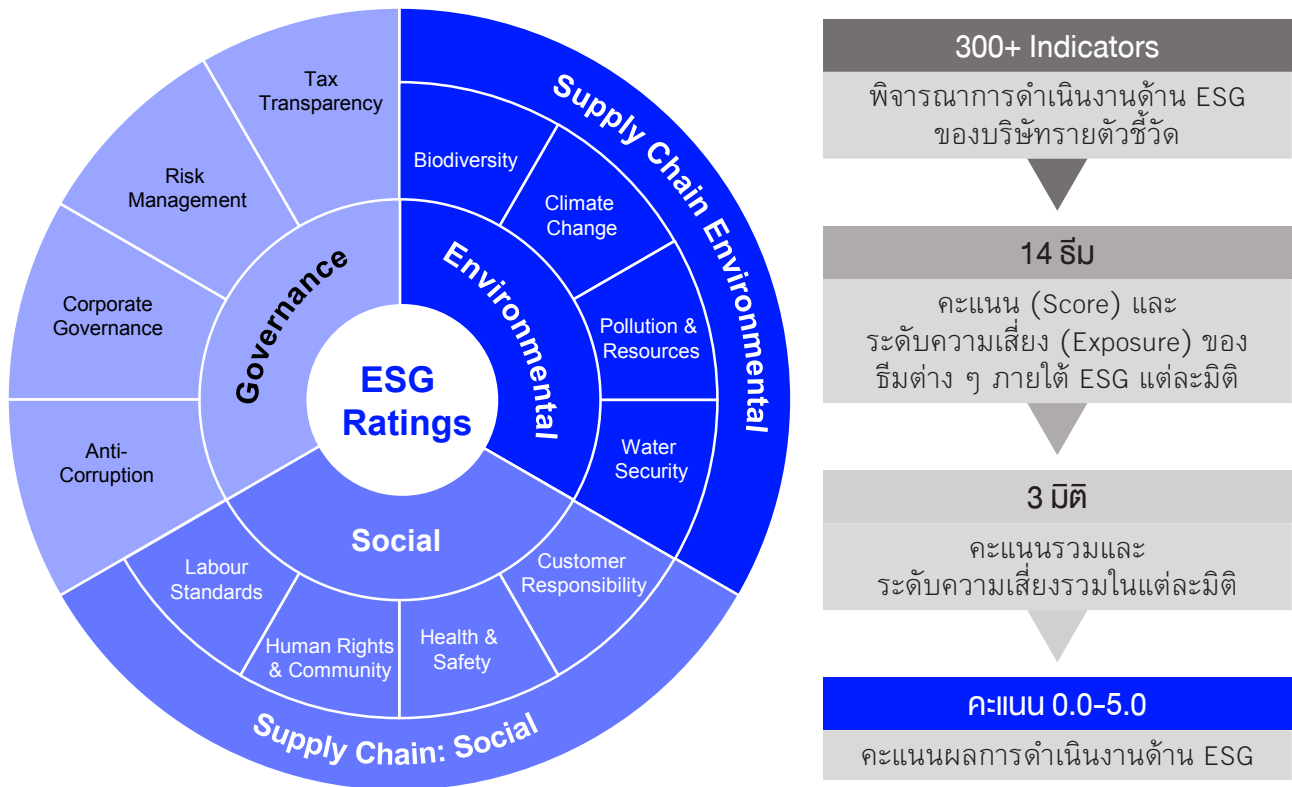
ESG Ratings

Governance

Tax Transparency

Risk Management

Corporate Governance

Anti-Corruption

Environmental

Biodiversity

Climate Change

Pollution & Resources

Water Security

Supply Chain Environmental

Social

Labour Standards

Human Rights & Community

Health & Safety

Customer Responsibility

Supply Chain: Social

300+ Indicators

พิจารณาการดำเนินงานด้าน ESG ของบริษัทรายตัวชี้วัด

14 ธีม

คะแนน (Score) และ ระดับความเสี่ยง (Exposure) ของธีมต่าง ๆ ภายใต้ ESG แต่ละมิติ

3 มิติ

คะแนนรวมและ ระดับความเสี่ยงรวมในแต่ละมิติ

คะแนน 0.0-5.0

คะแนนผลการดำเนินงานด้าน ESG